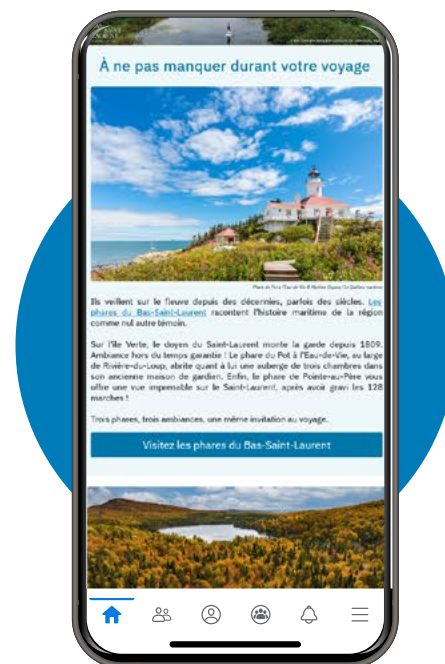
À ne pas manquer durant votre voyage

Phare du Pot à l'Eau-de-Vie © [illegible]

Ils veillent sur le fleuve depuis des décennies, parfois des siècles. Les phares du Bas-Saint-Laurent racontent l'histoire maritime de la région comme nul autre témoin.

Sur l'Île Verte, le doyen du Saint-Laurent monte la garde depuis 1809. Ambiance hors du temps garantie ! Le phare du Pot à l'Eau-de-Vie, au large de Rivière-du-Loup, abrite quant à lui une auberge de trois chambres dans son ancienne maison de gardien. Enfin, le phare de Pointe-au-Père vous offre une vue imprenable sur le Saint-Laurent, après avoir gravi les 128 marches !

Trois phares, trois ambiances, une même invitation au voyage.

Visitez les phares du Bas-Saint-Laurent